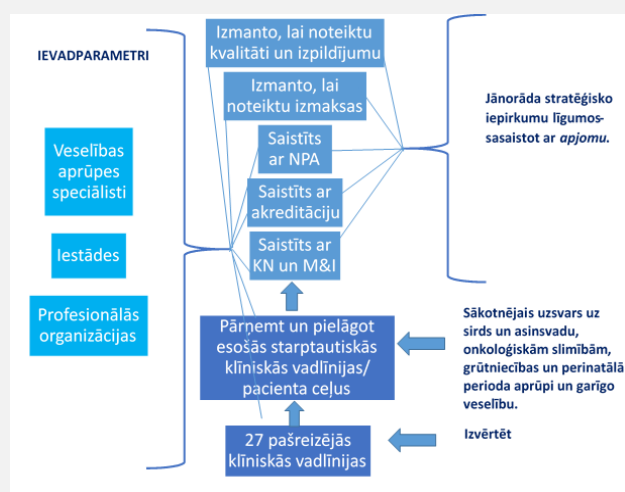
IEVADPARAMETRI

Veselības aprūpes speciālisti

Iestādes

Profesionālās organizācijas

Izmanto, lai noteiktu kvalitāti un izpildījumu

Izmanto, lai noteiktu izmaksas

Saistīts ar NPA

Saistīts ar akreditāciju

Saistīts ar KN un M&I

Pārņemt un pielāgot esošās starptautiskās klīniskās vadlīnijas/ pacienta ceļus

27 pašreizējās klīniskās vadlīnijas

Jānorāda stratēģisko iepirkumu līgumos- sasaistot ar *apjomu*.

Sākotnējais uzsvars uz sirds un asinsvadu, onkoloģiskām slimībām, grūtniecības un perinatālā perioda aprūpi un garīgo veselību.

Izvērtēt